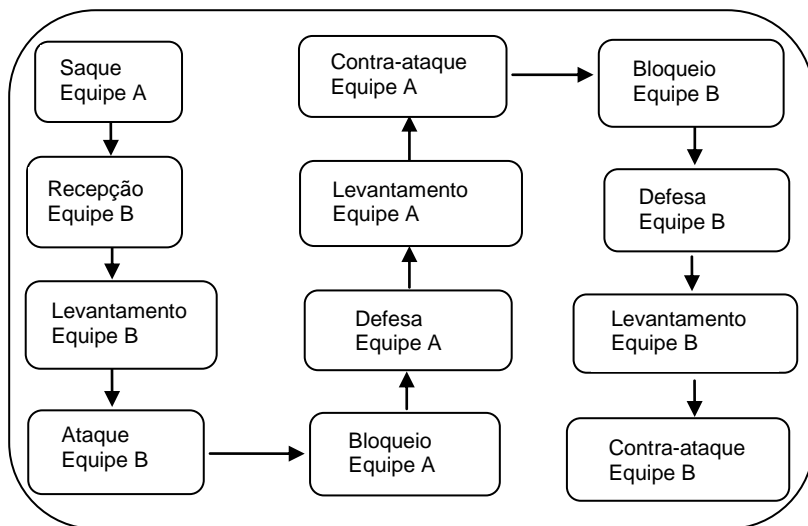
Saque
Equipe A

Recepção
Equipe B

Levantamento
Equipe B

Ataque
Equipe B

Bloqueio
Equipe A

Defesa
Equipe A

Levantamento
Equipe A

Contra-ataque
Equipe A

Bloqueio
Equipe B

Defesa
Equipe B

Levantamento
Equipe B

Contra-ataque
Equipe B